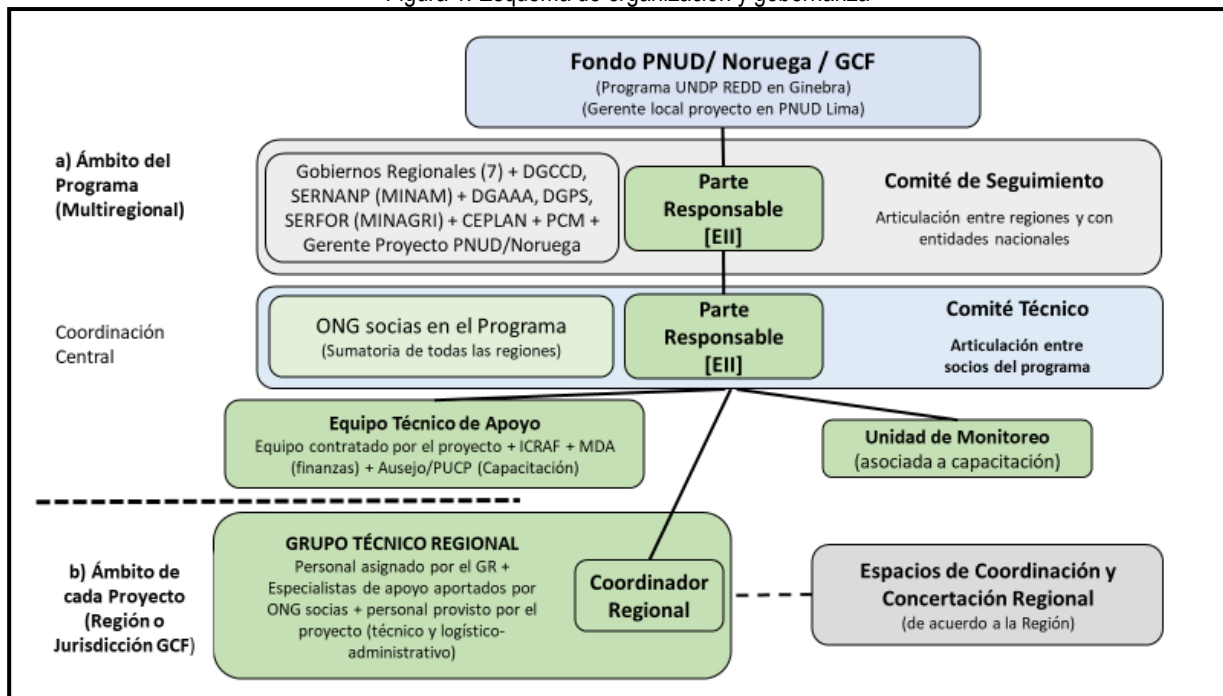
Figura 1. Esquema de organización y gobernanza

Fondo PNUD/ Noruega / GCF
(Programa UNDP REDD en Ginebra)
(Gerente local proyecto en PNUD Lima)

a) Ámbito del Programa (Multiregional)

Gobiernos Regionales (7) + DGCCD, SERNANP (MINAM) + DGAAA, DGPS, SERFOR (MINAGRI) + CEPLAN + PCM + Gerente Proyecto PNUD/Noruega

Parte Responsable [EII]

Comité de Seguimiento
Articulación entre regiones y con entidades nacionales

Coordinación Central

ONG socias en el Programa
(Sumatoria de todas las regiones)

Parte Responsable [EII]

Comité Técnico
Articulación entre socios del programa

Equipo Técnico de Apoyo
Equipo contratado por el proyecto + ICRAF + MDA (finanzas) + Ausejo/PUCP (Capacitación)

Unidad de Monitoreo
(asociada a capacitación)

b) Ámbito de cada Proyecto (Región o Jurisdicción GCF)

GRUPO TÉCNICO REGIONAL
Personal asignado por el GR + Especialistas de apoyo aportados por ONG socias + personal provisto por el proyecto (técnico y logístico-administrativo)

Coordinador Regional

Espacios de Coordinación y Concertación Regional
(de acuerdo a la Región)